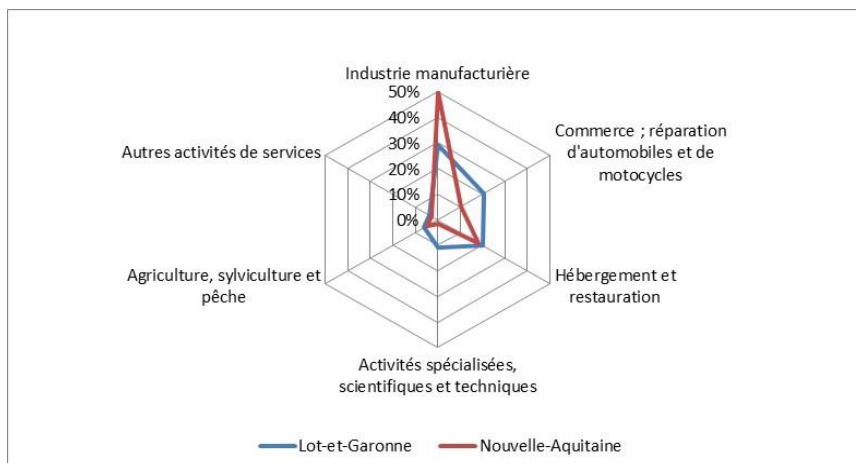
Industrie manufacturière
50%
40%
30%
20%
10%
0%
Commerce ; réparation d'automobiles et de motocycles
Hébergement et restauration
Activités spécialisées, scientifiques et techniques
Agriculture, sylviculture et pêche
Autres activités de services

Lot-et-Garonne
Nouvelle-Aquitaine